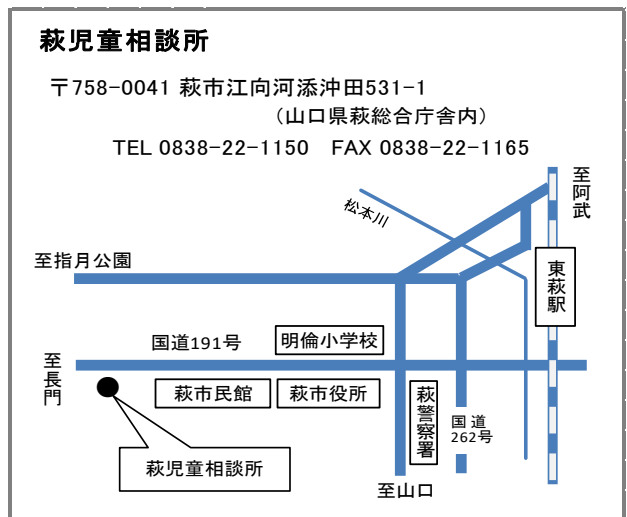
萩児童相談所

〒758-0041 萩市江向河添沖田531-1
（山口県萩総合庁舎内）
TEL 0838-22-1150　FAX 0838-22-1165

至阿武

松本川

東萩駅

至指月公園

国道191号

明倫小学校

至長門

萩市民館

萩市役所

萩警察署

国道262号

萩児童相談所

至山口